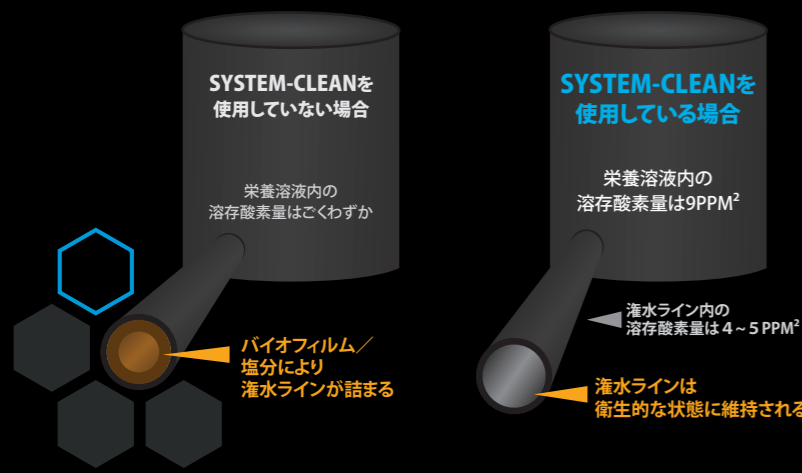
SYSTEM-CLEANを使用していない場合

栄養溶液内の溶存酸素量はごくわずか

バイオフィルム／塩分により潅水ラインが詰まる

SYSTEM-CLEANを使用している場合

栄養溶液内の溶存酸素量は9PPM$^2$

潅水ライン内の溶存酸素量は４～５PPM$^2$

潅水ラインは衛生的な状態に維持される